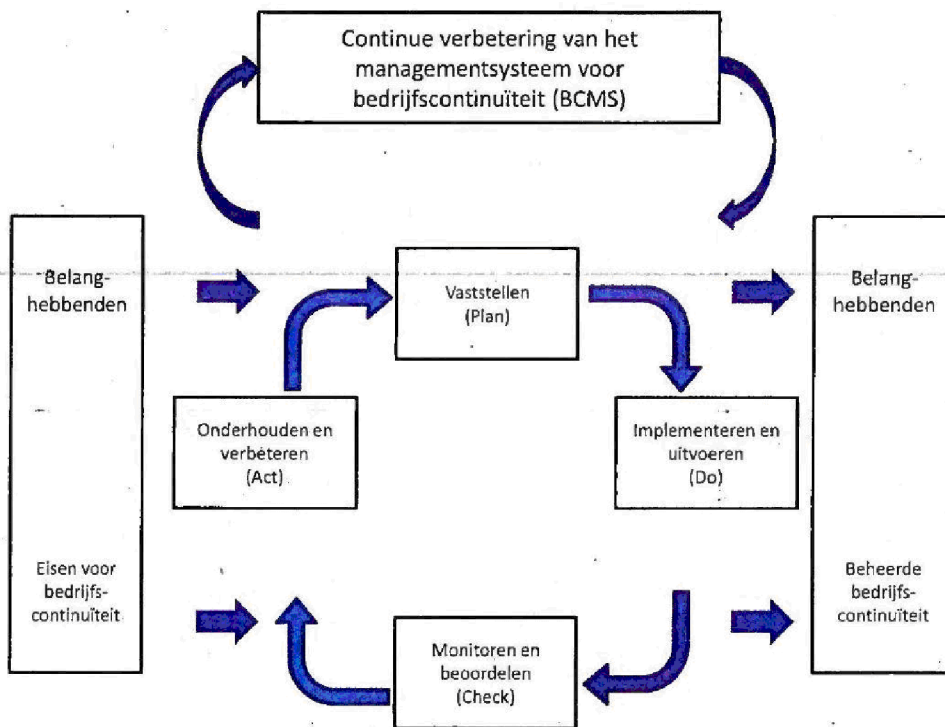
Continue verbetering van het managementsysteem voor bedrijfscontinuïteit (BCMS)

Belang-
hebbenden

Vaststellen
(Plan)

Belang-
hebbenden

Onderhouden en
verbeteren
(Act)

Implementeren en
uitvoeren
(Do)

Eisen voor
bedrijfs-
continuïteit

Monitoren en
beoordelen
(Check)

Beheerde
bedrijfs-
continuïteit